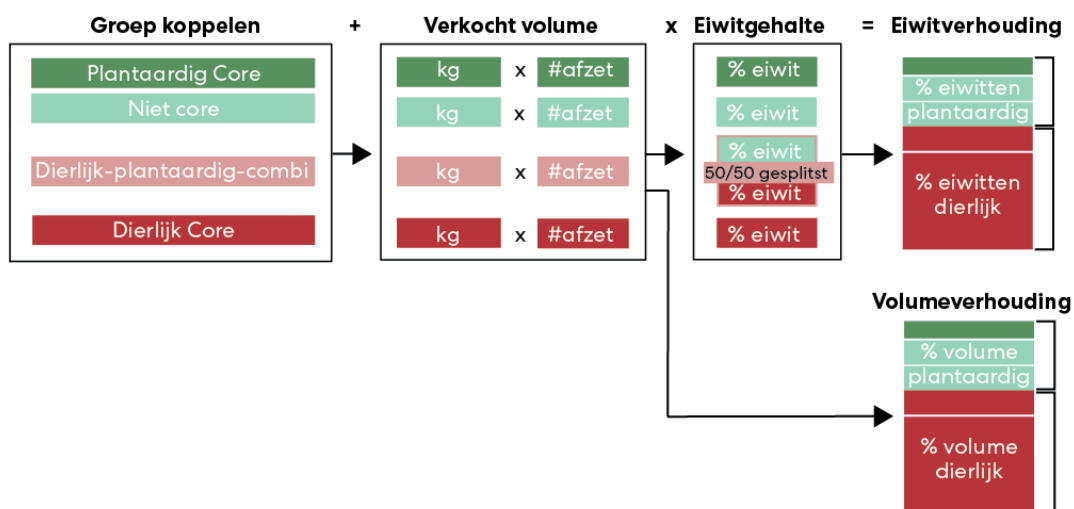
Groep koppelen + Verkocht volume x Eiwitgehalte = Eiwitverhouding

Plantaardig Core

Niet core

Dierlijk-plantaardig-combi

Dierlijk Core

kg x #afzet

kg x #afzet

kg x #afzet

kg x #afzet

% eiwit

% eiwit

% eiwit

50/50 gesplitst

% eiwit

% eiwit

% eiwitten plantaardig

% eiwitten dierlijk

Volumeverhouding

% volume plantaardig

% volume dierlijk